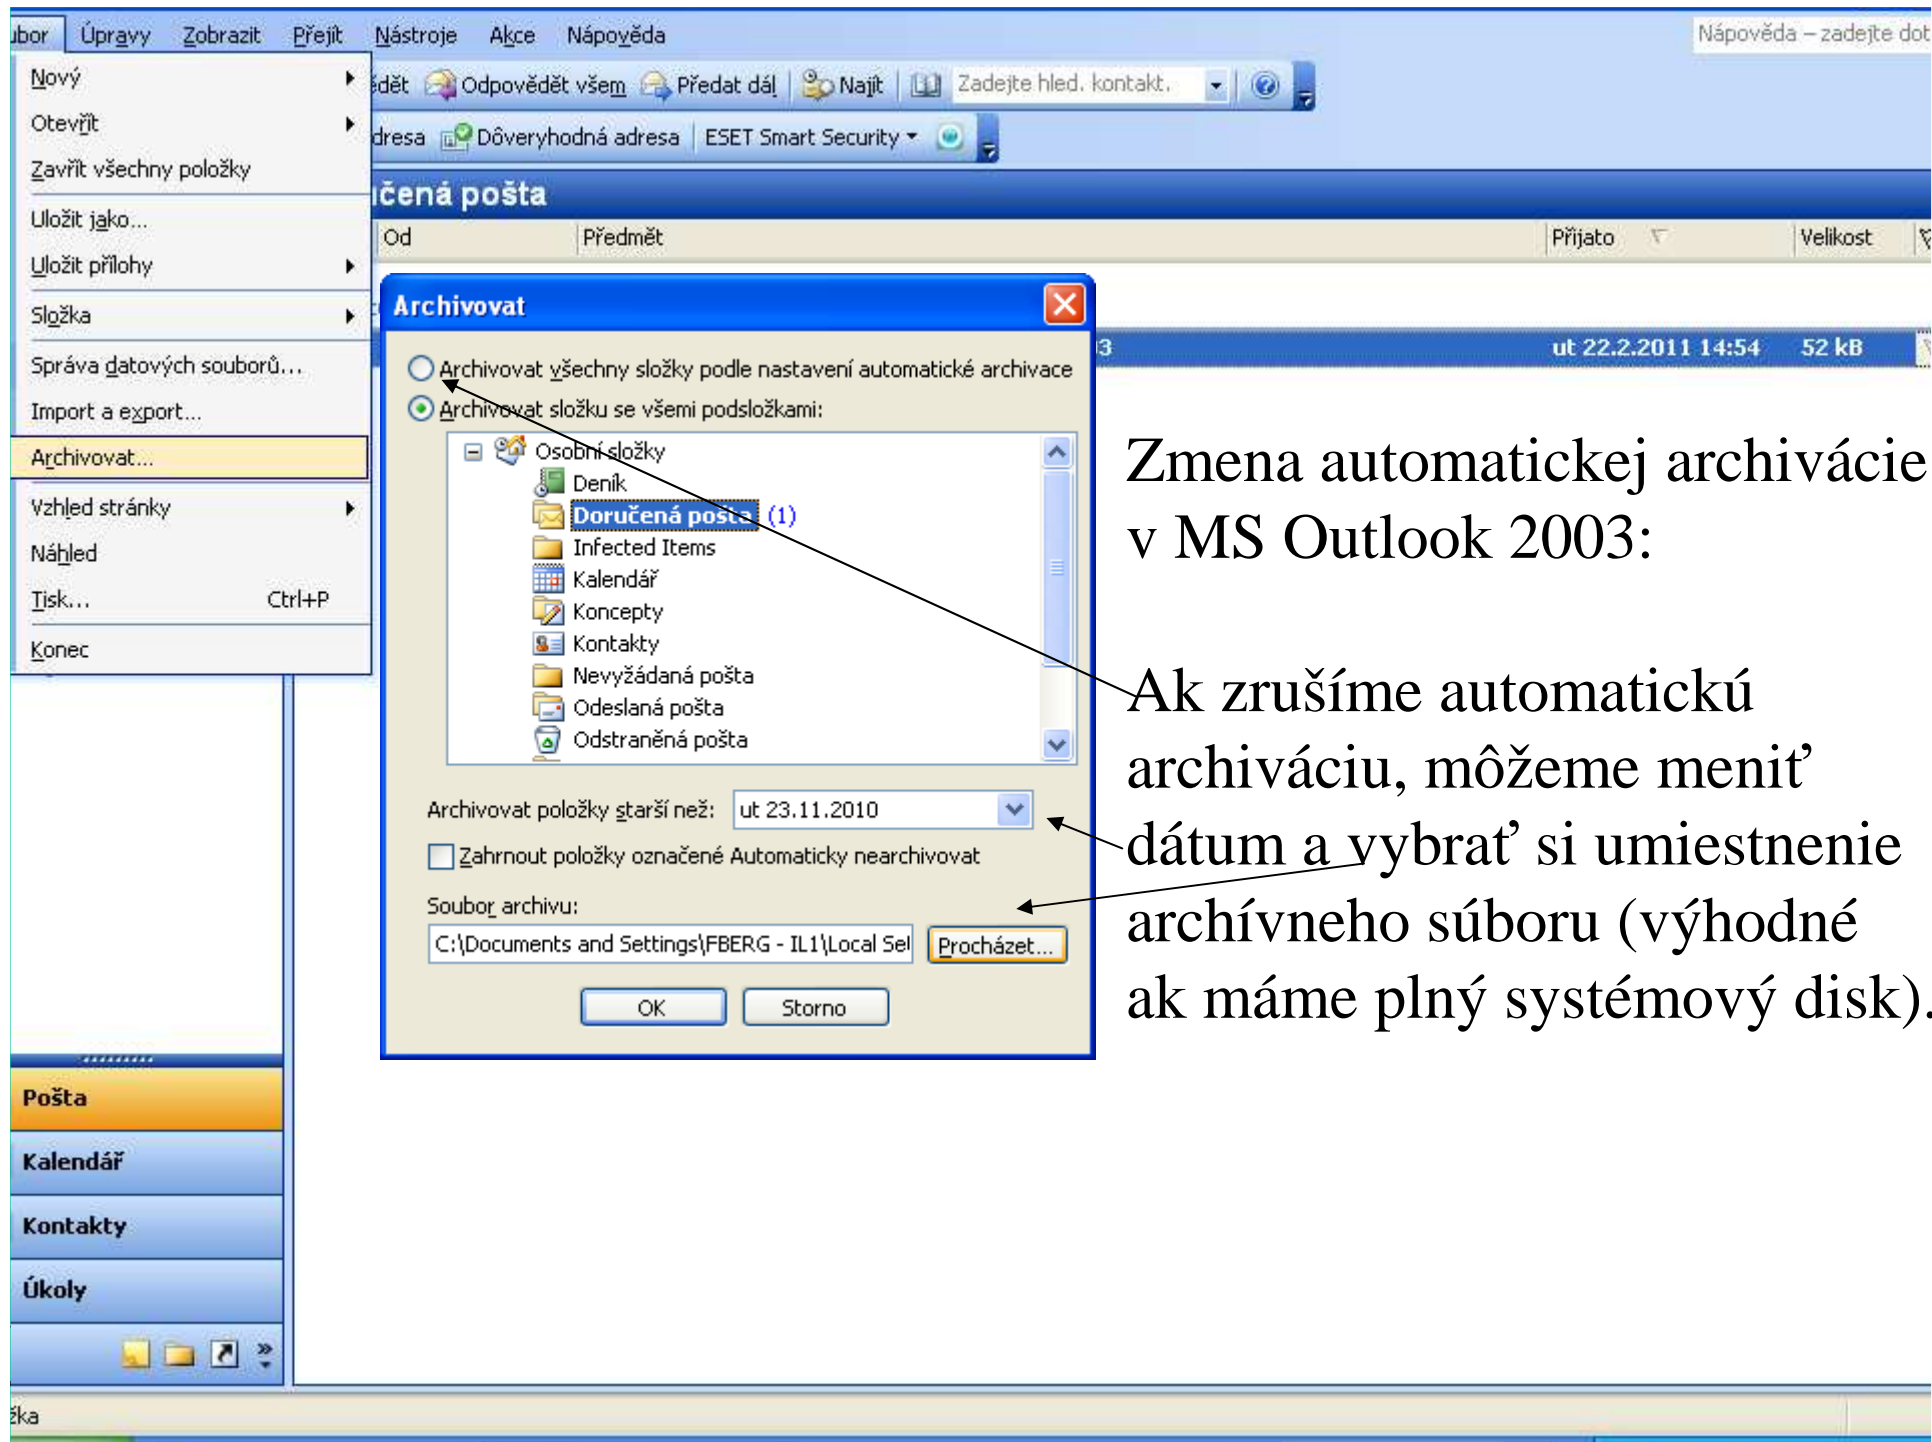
ubor Úpravy Zobrazit Přejít Nástroje Akce Nápověda

Nápověda – zadejte dot

Nový
Otevřít
Zavřít všechny položky
Uložit jako...
Uložit přílohy
Složka
Správa datových souborů...
Import a export...
Archivovat...
Vzhled stránky
Náhled
Tisk... Ctrl+P
Konec

ědět Odpovědět všem Předat dál Najít Zadejte hled. kontakt.

dresa Důveryhodná adresa ESET Smart Security

čená pošta

Od Předmět Přijato Velikost

3 ut 22.2.2011 14:54 52 kB

Archivovat

Archivovat všechny složky podle nastavení automatické archivace
Archivovat složku se všemi podsložkami:

Osobní složky
Deník
Doručená pošta (1)
Infected Items
Kalendář
Koncepty
Kontakty
Nevyžádaná pošta
Odeslaná pošta
Odstraněná pošta

Archivovat položky starší než: ut 23.11.2010
Zahrnout položky označené Automaticky nearchivovat
Soubor archivu:
C:\Documents and Settings\FBERG - IL1\Local Set
Procházet...
OK Storno

Zmena automatickej archivácie v MS Outlook 2003:

Ak zrušíme automatickú archiváciu, môžeme meniť dátum a vybrať si umiestnenie archívneho súboru (výhodné ak máme plný systémový disk).

Pošta
Kalendář
Kontakty
Úkoly

žka